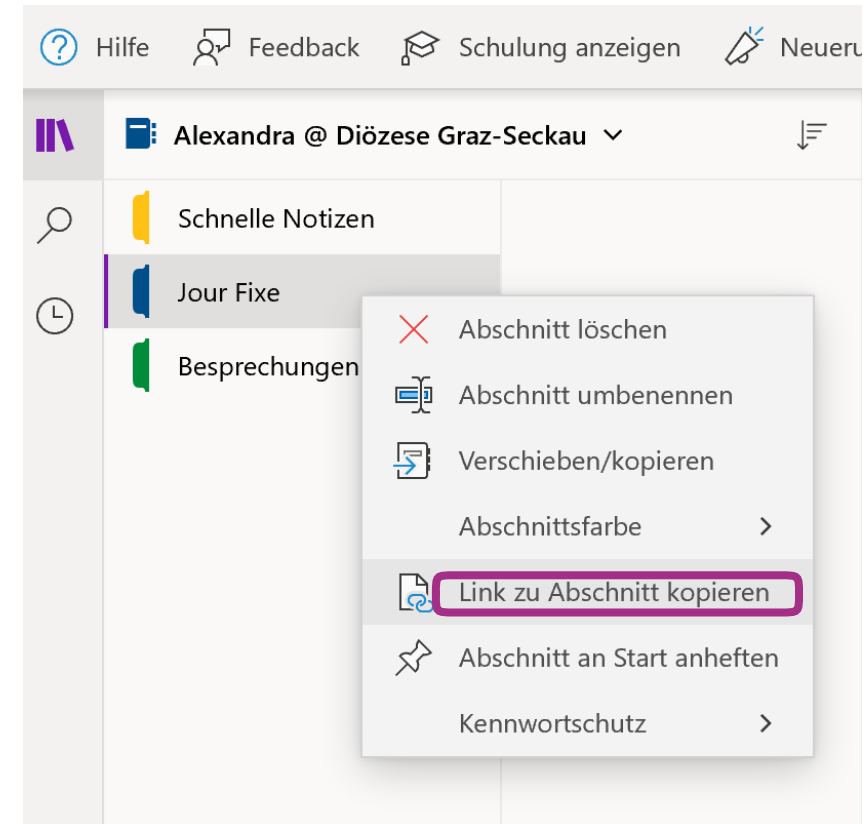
Hilfe Feedback Schulung anzeigen Neueru

Alexandra @ Diözese Graz-Seckau

Schnelle Notizen

Jour Fixe

Besprechungen

Abschnitt löschen

Abschnitt umbenennen

Verschieben/kopieren

Abschnittsfarbe

Link zu Abschnitt kopieren

Abschnitt an Start anheften

Kennwortschutz